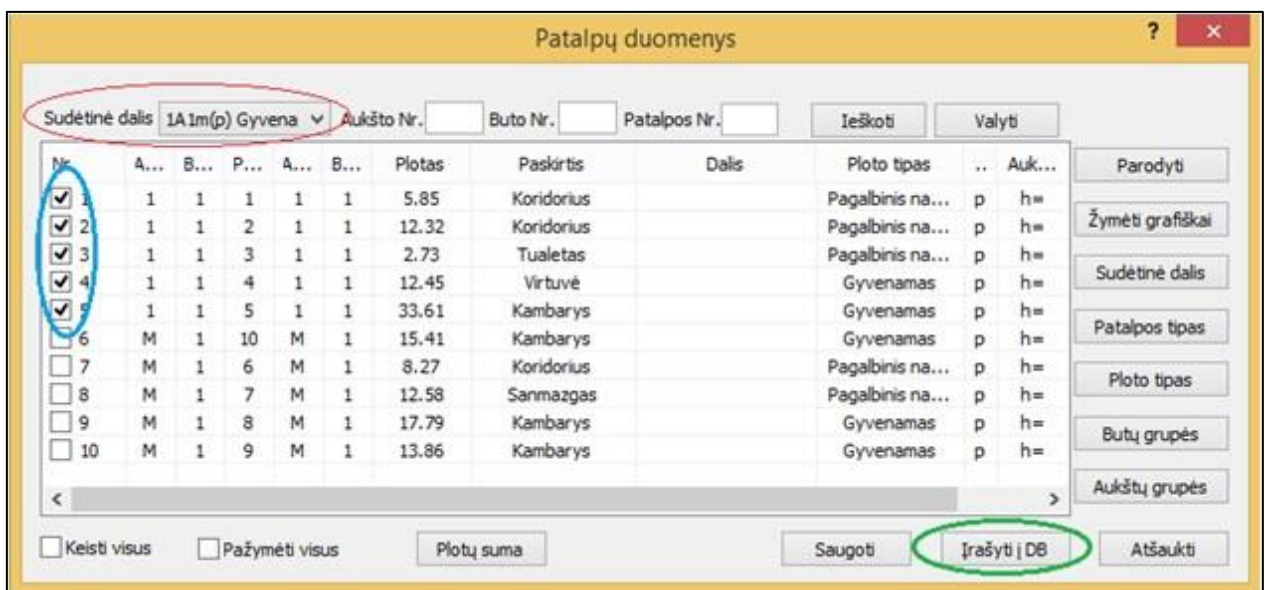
Patalpų duomenys

?

×

Sudėtinė dalis 1A1m(p) Gyvena Aukšto Nr. Buto Nr. Patalpos Nr. Ieškoti Valyti

| Nr. | A... | B... | P... | A... | B... | Plotas | Paskirtis | Dalis | Ploto tipas | .. | Auk... |
|---|---|---|---|---|---|---|---|---|---|---|---|
| 1 | 1 | 1 | 1 | 1 | 1 | 5.85 | Koridorius | | Pagalbinis na... | p | h= |
| 2 | 1 | 1 | 2 | 1 | 1 | 12.32 | Koridorius | | Pagalbinis na... | p | h= |
| 3 | 1 | 1 | 3 | 1 | 1 | 2.73 | Tualetas | | Pagalbinis na... | p | h= |
| 4 | 1 | 1 | 4 | 1 | 1 | 12.45 | Virtuvė | | Gyvenamas | p | h= |
| 5 | 1 | 1 | 5 | 1 | 1 | 33.61 | Kambarys | | Gyvenamas | p | h= |
| 6 | M | 1 | 10 | M | 1 | 15.41 | Kambarys | | Gyvenamas | p | h= |
| 7 | M | 1 | 6 | M | 1 | 8.27 | Koridorius | | Pagalbinis na... | p | h= |
| 8 | M | 1 | 7 | M | 1 | 12.58 | Sanmazgas | | Pagalbinis na... | p | h= |
| 9 | M | 1 | 8 | M | 1 | 17.79 | Kambarys | | Gyvenamas | p | h= |
| 10 | M | 1 | 9 | M | 1 | 13.86 | Kambarys | | Gyvenamas | p | h= |

Parodyti
Žymėti grafiškai
Sudėtinė dalis
Patalpos tipas
Ploto tipas
Butų grupės
Aukštų grupės

Keisti visus Pažymėti visus Plotų suma Saugoti Įrašyti į DB Atšaukti